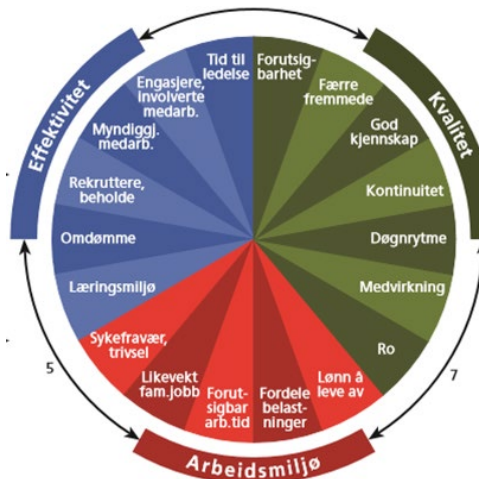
Effektivitet

Tid til ledelse

Engasjere, involverte medarb.

Myndiggj. medarb.

Rekruttere, beholde

Omdømme

Læringsmiljø

Kvalitet

Forutsigbarhet

Færre fremmede

God kjennskap

Kontinuitet

Døgnrytme

Medvirkning

Ro

Arbeidsmiljø

Sykefravær, trivsel

Likevekt fam.jobb

Forutsigbar arb.tid

Fordele belastninger

Lønn å leve av

5

7